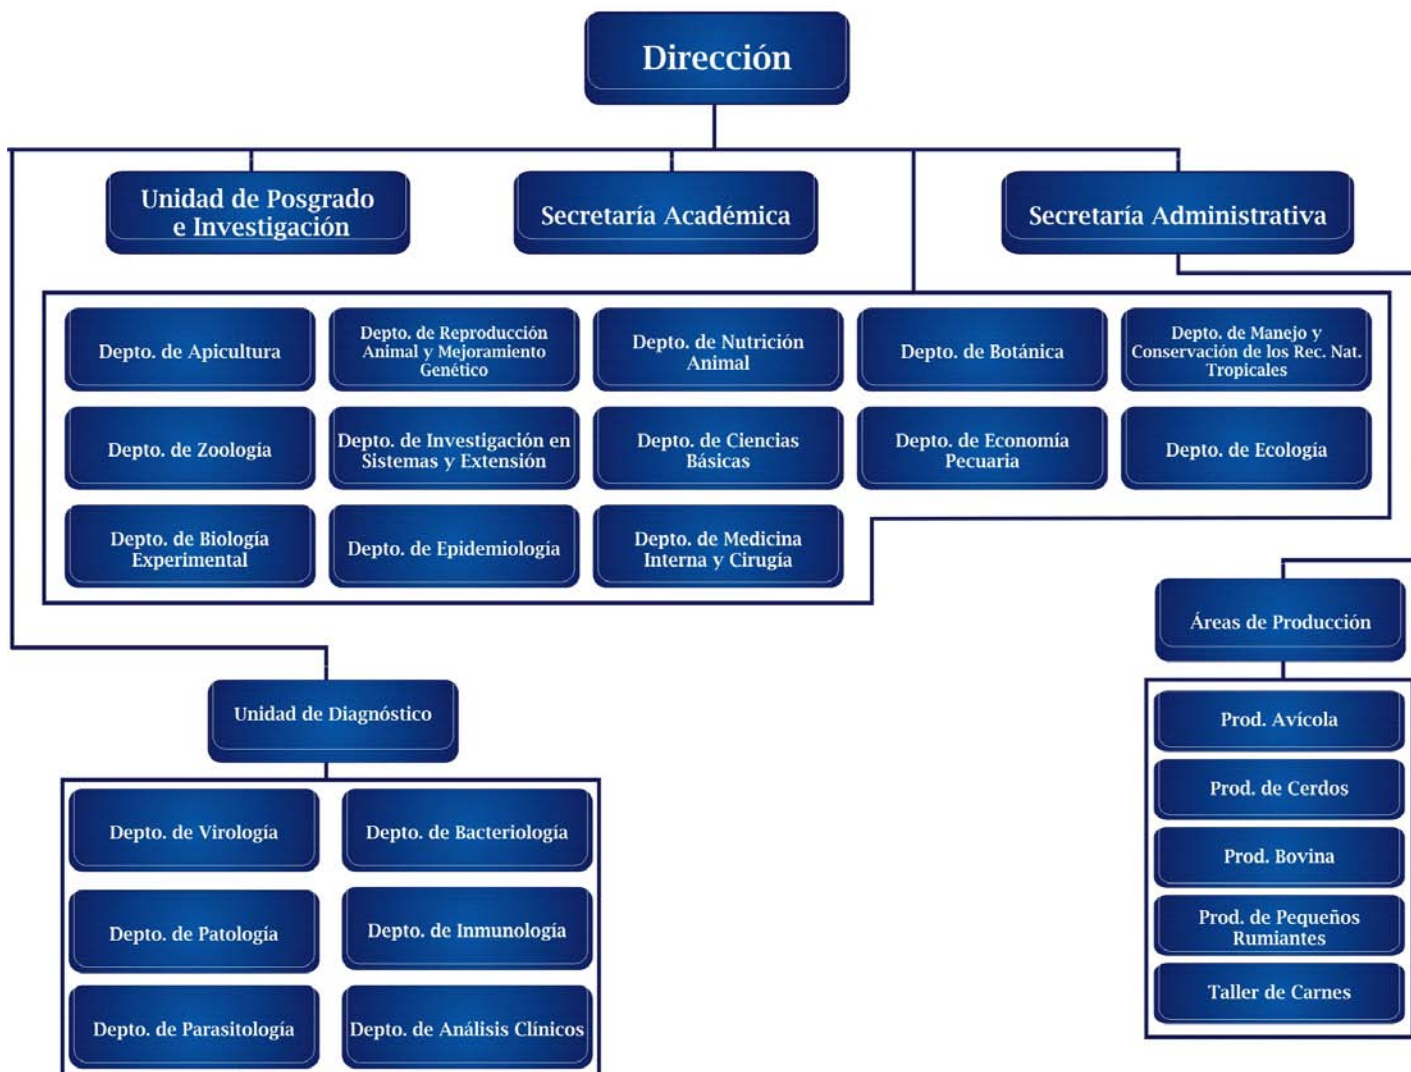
Dirección

Unidad de Posgrado e Investigación

Secretaría Académica

Secretaría Administrativa

Depto. de Apicultura

Depto. de Reproducción Animal y Mejoramiento Genético

Depto. de Nutrición Animal

Depto. de Botánica

Depto. de Manejo y Conservación de los Rec. Nat. Tropicales

Depto. de Zoología

Depto. de Investigación en Sistemas y Extensión

Depto. de Ciencias Básicas

Depto. de Economía Pecuaria

Depto. de Ecología

Depto. de Biología Experimental

Depto. de Epidemiología

Depto. de Medicina Interna y Cirugía

Áreas de Producción

Unidad de Diagnóstico

Prod. Avícola

Prod. de Cerdos

Prod. Bovina

Prod. de Pequeños Rumiantes

Taller de Carnes

Depto. de Virología

Depto. de Bacteriología

Depto. de Patología

Depto. de Inmunología

Depto. de Parasitología

Depto. de Análisis Clínicos